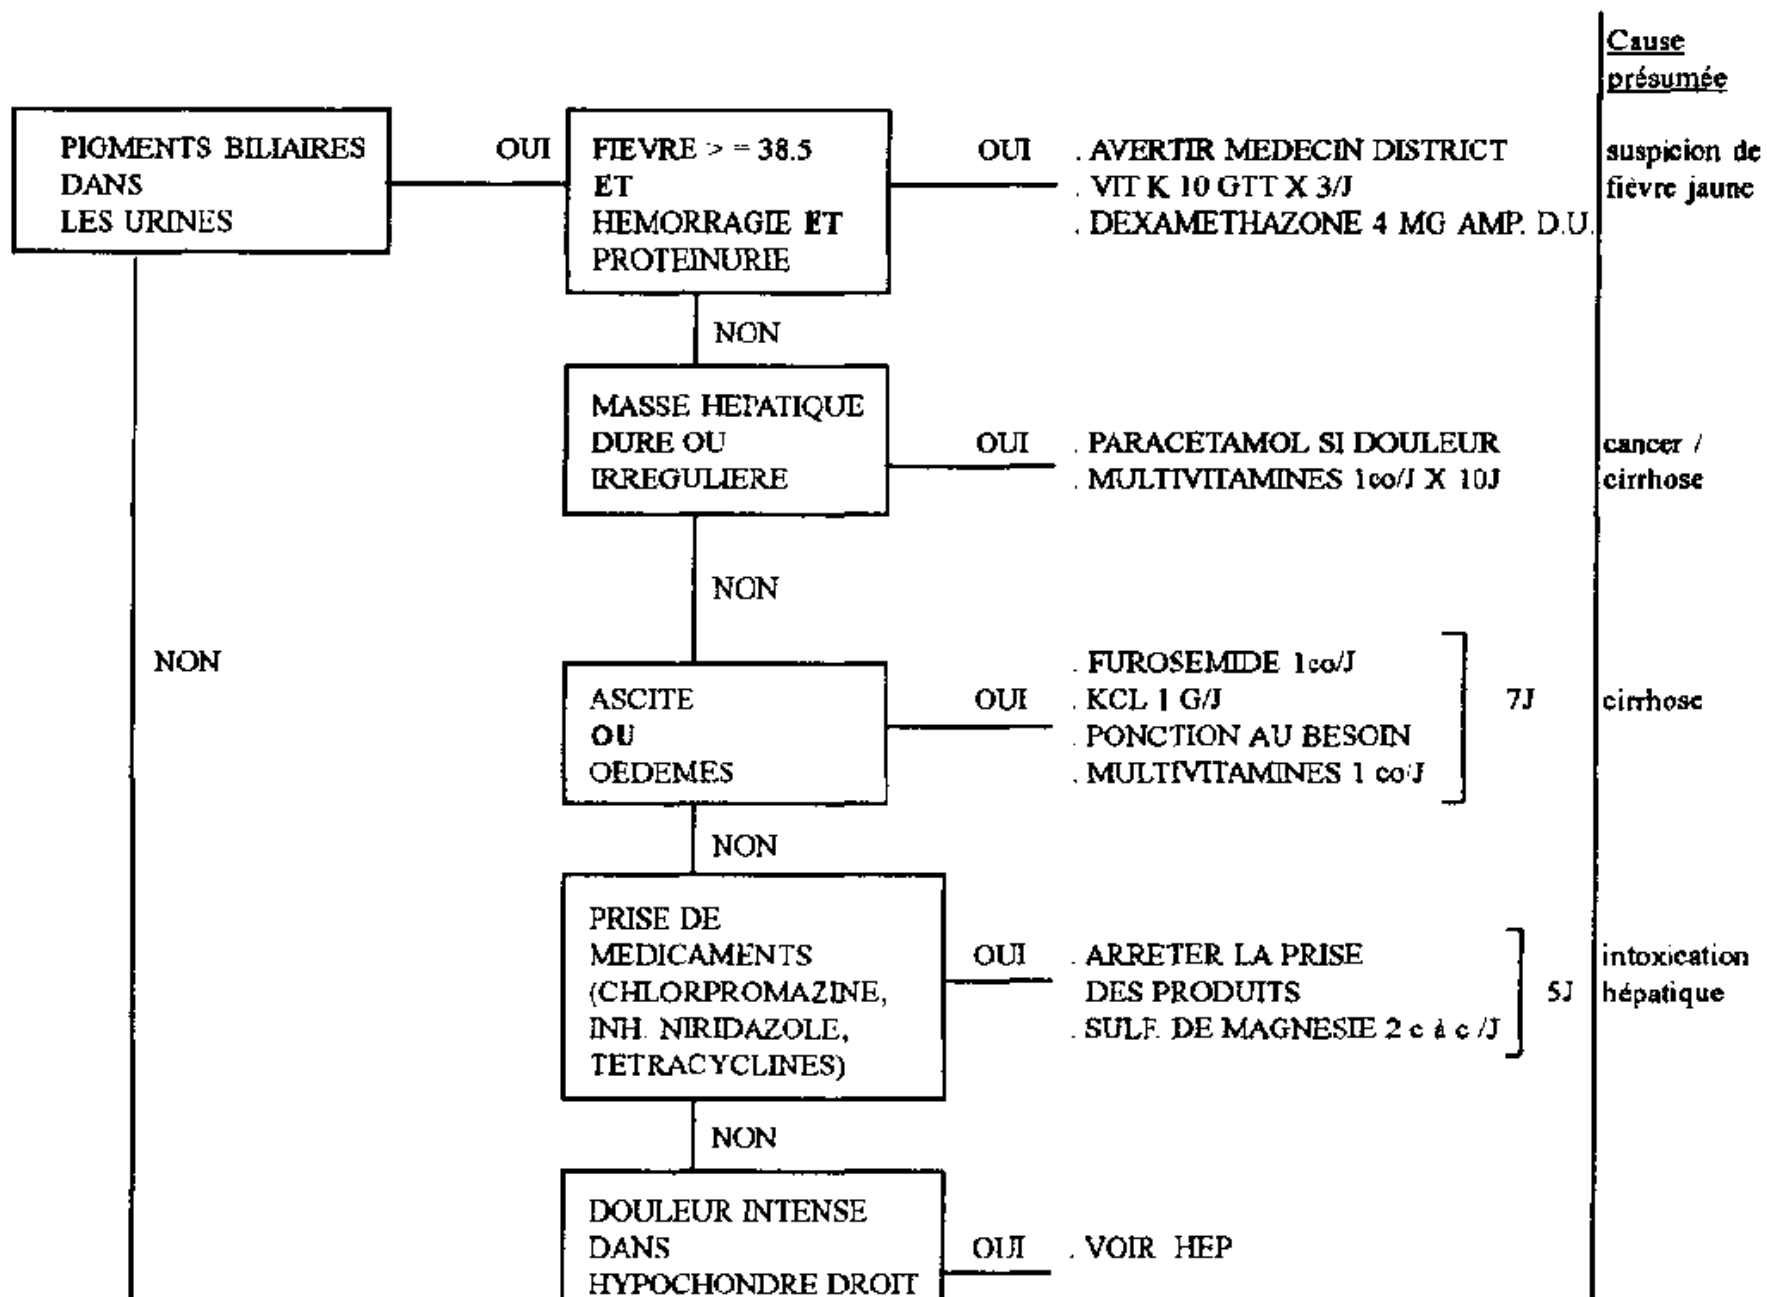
Cause présumée

PIGMENTS BILIAIRES DANS LES URINES

OUI

FIEVRE > = 38.5 ET HEMORRAGIE ET PROTEINURIE

OUI

. AVERTIR MEDECIN DISTRICT
. VIT K 10 GTT X 3/J
. DEXAMETHAZONE 4 MG AMP. D.U.

suspicion de fièvre jaune

NON

MASSE HEPATIQUE DURE OU IRREGULIERE

OUI

. PARACETAMOL SI DOULEUR
. MULTIVITAMINES 1co/J X 10J

cancer / cirrhose

NON

NON

ASCITE OU OEDEMES

OUI

. FUROSEMIDE 1co/J
. KCL 1 G/J
. PONCTION AU BESOIN
. MULTIVITAMINES 1 co/J

7J

cirrhose

NON

PRISE DE MEDICAMENTS (CHLORPROMAZINE, INH. NIRIDAZOLE, TETRACYCLINES)

OUI

. ARRETER LA PRISE DES PRODUITS
. SULF. DE MAGNESIE 2 c à c /J

5J

intoxication hépatique

NON

DOULEUR INTENSE DANS HYPOCHONDRE DROIT

OUI

. VOIR HEP